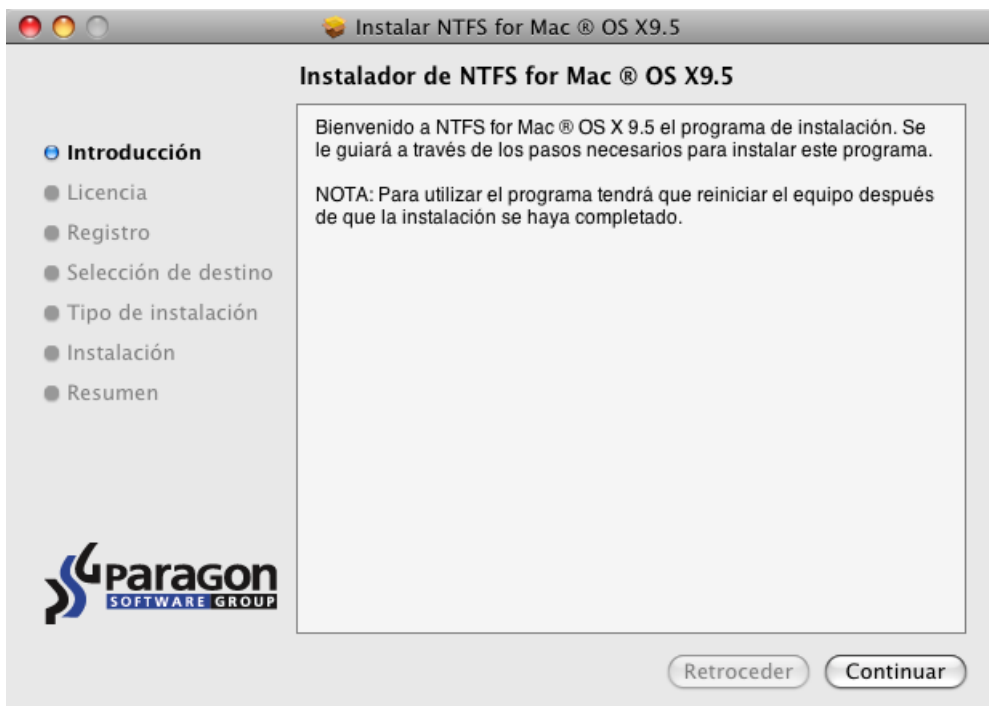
Instalar NTFS for Mac ® OS X9.5

Instalador de NTFS for Mac ® OS X9.5

Introducción
Licencia
Registro
Selección de destino
Tipo de instalación
Instalación
Resumen

Bienvenido a NTFS for Mac ® OS X 9.5 el programa de instalación. Se le guiará a través de los pasos necesarios para instalar este programa.

NOTA: Para utilizar el programa tendrá que reiniciar el equipo después de que la instalación se haya completado.

paragon
SOFTWARE GROUP

Retroceder
Continuar